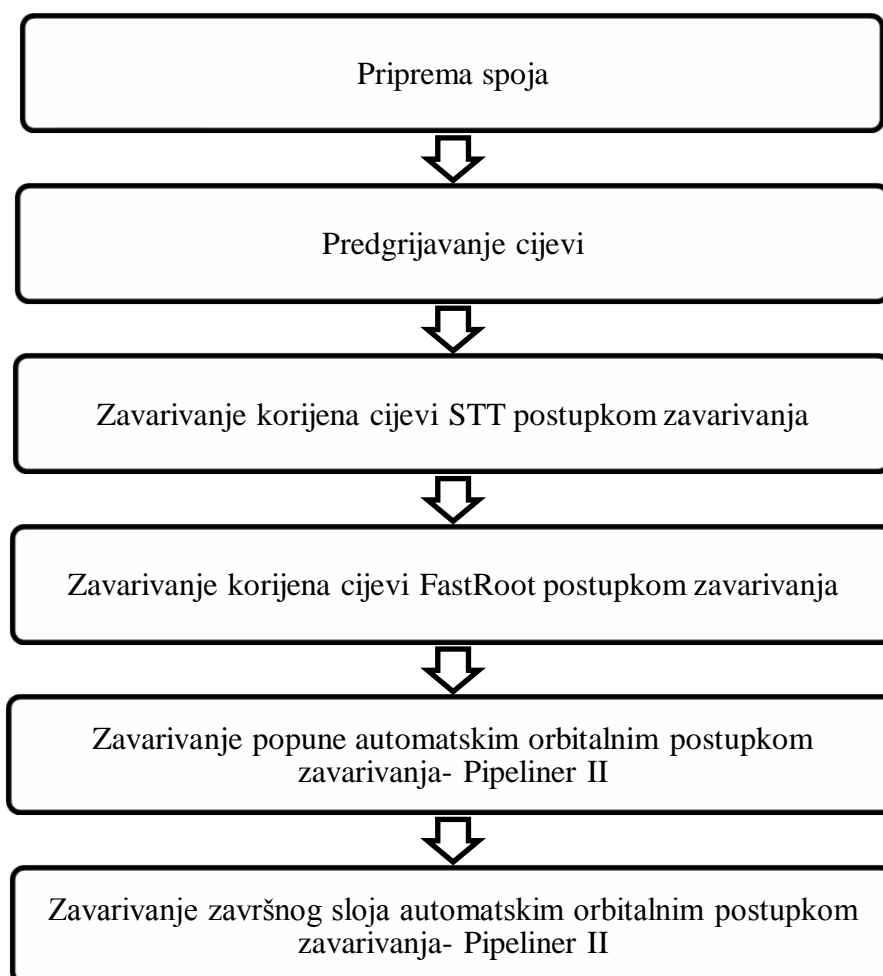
Priprema spoja

Predgrijavanje cijevi

Zavarivanje korijena cijevi STT postupkom zavarivanja

Zavarivanje korijena cijevi FastRoot postupkom zavarivanja

Zavarivanje popune automatskim orbitalnim postupkom zavarivanja- Pipeliner II

Zavarivanje završnog sloja automatskim orbitalnim postupkom zavarivanja- Pipeliner II